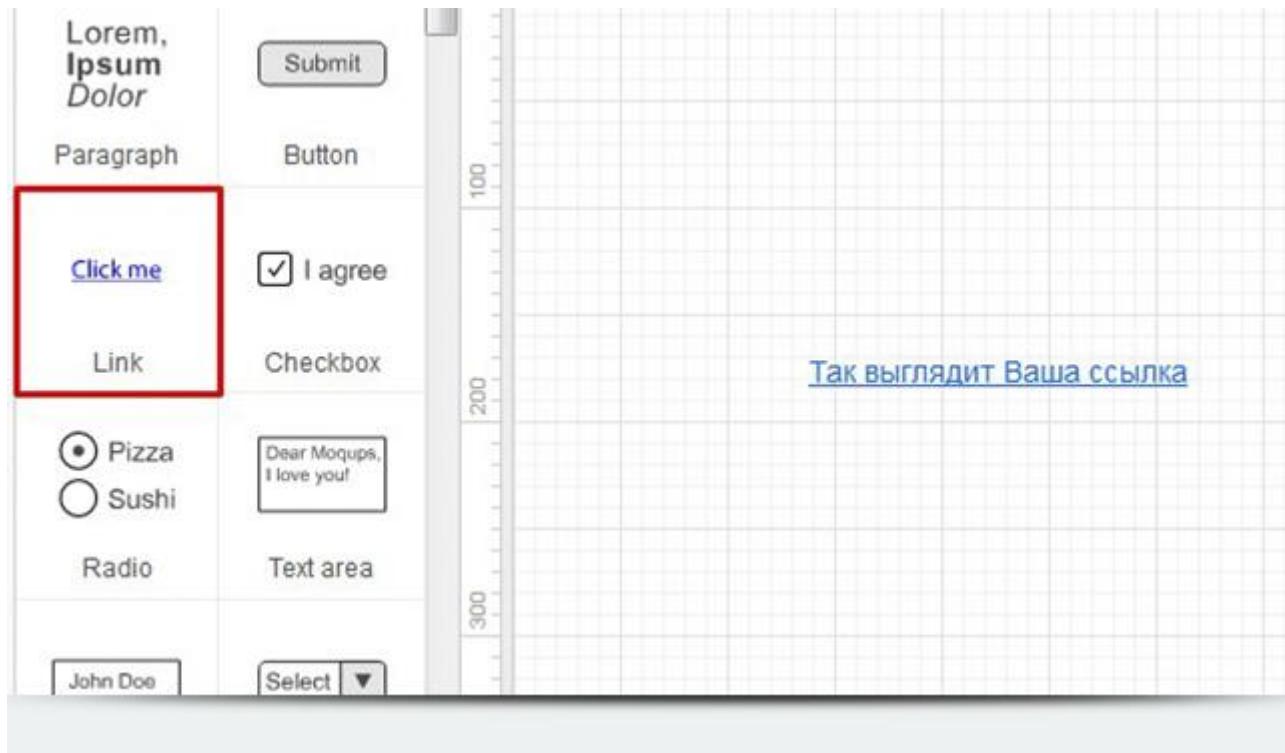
Lorem,
**Ipsum**
*Dolor*

Paragraph

Submit

Button

Click me

Link

I agree

Checkbox

Pizza
Sushi

Radio

Dear Moqups, I love you!

Text area

John Doe

Select ▼

100

200

300

Так выглядит Ваша ссылка